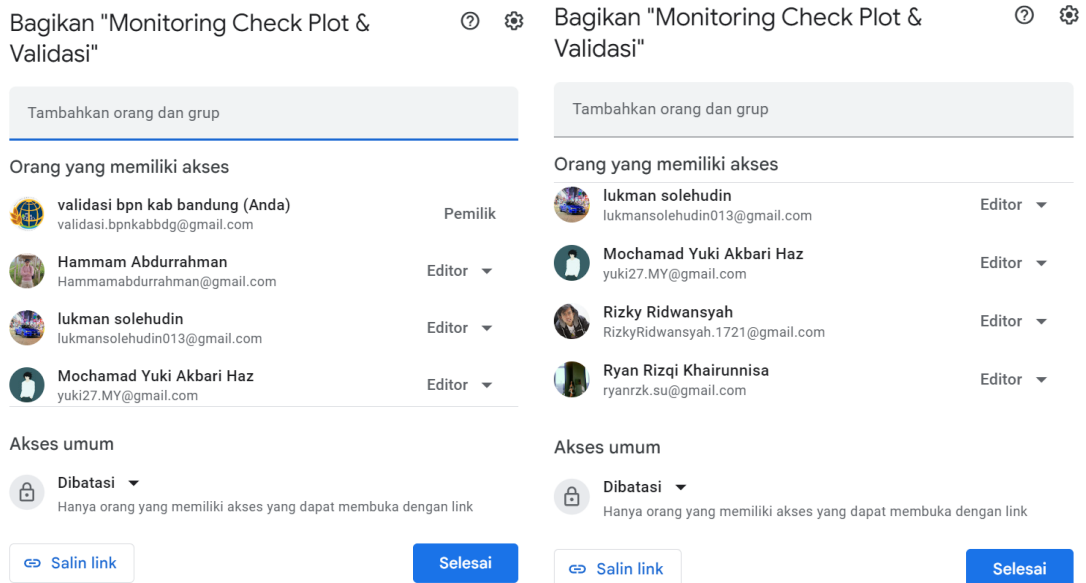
Bagikan "Monitoring Check Plot & Validasi"

Tambahkan orang dan grup

Orang yang memiliki akses

validasi bpn kab bandung (Anda)
validasi.bpnkabbdg@gmail.com
Pemilik

Hammam Abdurrahman
Hammamabdurrahman@gmail.com
Editor

lukman solehudin
lukmansolehudin013@gmail.com
Editor

Mochamad Yuki Akbari Haz
yuki27.MY@gmail.com
Editor

Akses umum

Dibatasi
Hanya orang yang memiliki akses yang dapat membuka dengan link

Salin link

Selesai

Bagikan "Monitoring Check Plot & Validasi"

Tambahkan orang dan grup

Orang yang memiliki akses

lukman solehudin
lukmansolehudin013@gmail.com
Editor

Mochamad Yuki Akbari Haz
yuki27.MY@gmail.com
Editor

Rizky Ridwansyah
RizkyRidwansyah.1721@gmail.com
Editor

Ryan Rizqi Khairunnisa
ryanrzk.su@gmail.com
Editor

Akses umum

Dibatasi
Hanya orang yang memiliki akses yang dapat membuka dengan link

Salin link

Selesai